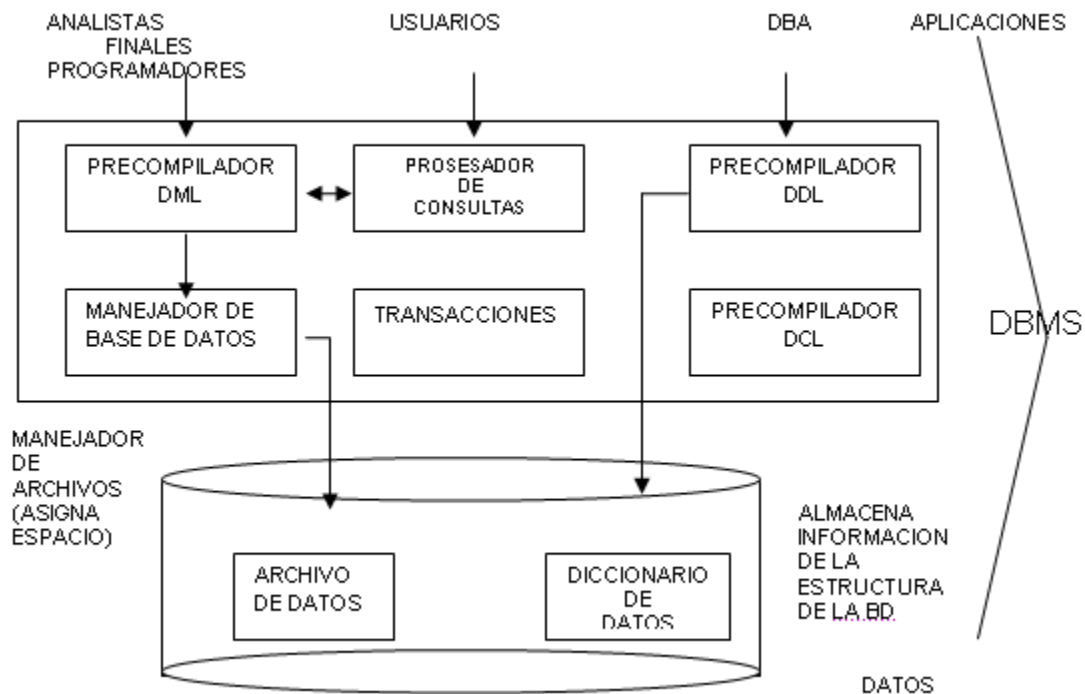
ANALISTAS FINALES PROGRAMADORES

USUARIOS

DBA

APLICACIONES

PRECOMPILADOR DML

PROSESADOR DE CONSULTAS

PRECOMPILADOR DDL

MANEJADOR DE BASE DE DATOS

TRANSACCIONES

PRECOMPILADOR DCL

DBMS

MANEJADOR DE ARCHIVOS (ASIGNA ESPACIO)

ARCHIVO DE DATOS

DICCIONARIO DE DATOS

ALMACENA INFORMACION DE LA ESTRUCTURA DE LA BD

DATOS